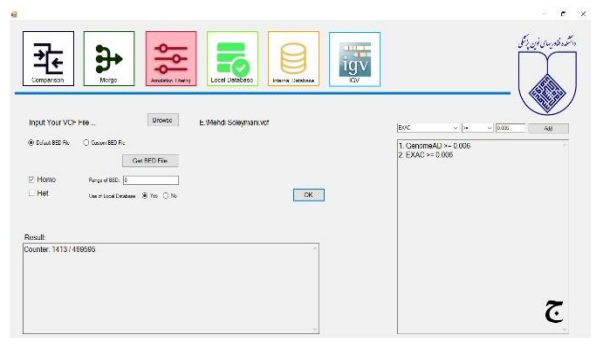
Comparison
Merge
Annotation Filtering
Local Database
Internal Database
IGV
igv

Input Your VCF File ...
Browse
E:\Mehdi Soleymani.vcf
Default BED File
Custom BED File
Get BED File
Homo
Het
Range of BED: 0
Use of Local Database
Yes
No
OK

EXAC
>=
0.005
Add

1. GenomeAll >= 0.005
2. EXAC >= 0.005

Result:
Counter: 1413 / 469585

دانشگاه علوم پزشکی و خدمات بهداشتی درمانی